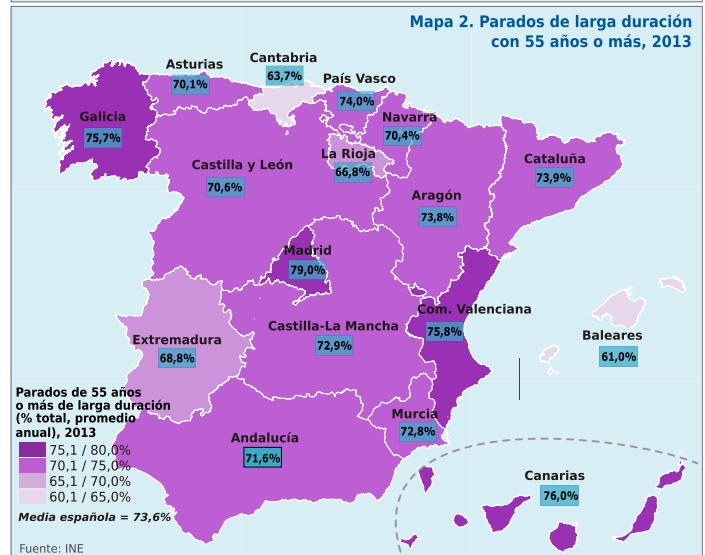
Mapa 2. Parados de larga duración con 55 años o más, 2013

Asturias
70,1%

Cantabria
63,7%

País Vasco
74,0%

Galicia
75,7%

Navarra
70,4%

La Rioja
66,8%

Castilla y León
70,6%

Cataluña
73,9%

Aragón
73,8%

Madrid
79,0%

Com. Valenciana
75,8%

Extremadura
68,8%

Castilla-La Mancha
72,9%

Baleares
61,0%

Parados de 55 años o más de larga duración (% total, promedio anual), 2013
75,1 / 80,0%
70,1 / 75,0%
65,1 / 70,0%
60,1 / 65,0%

Murcia
72,8%

Andalucía
71,6%

Canarias
76,0%

Media española = 73,6%

Fuente: INE